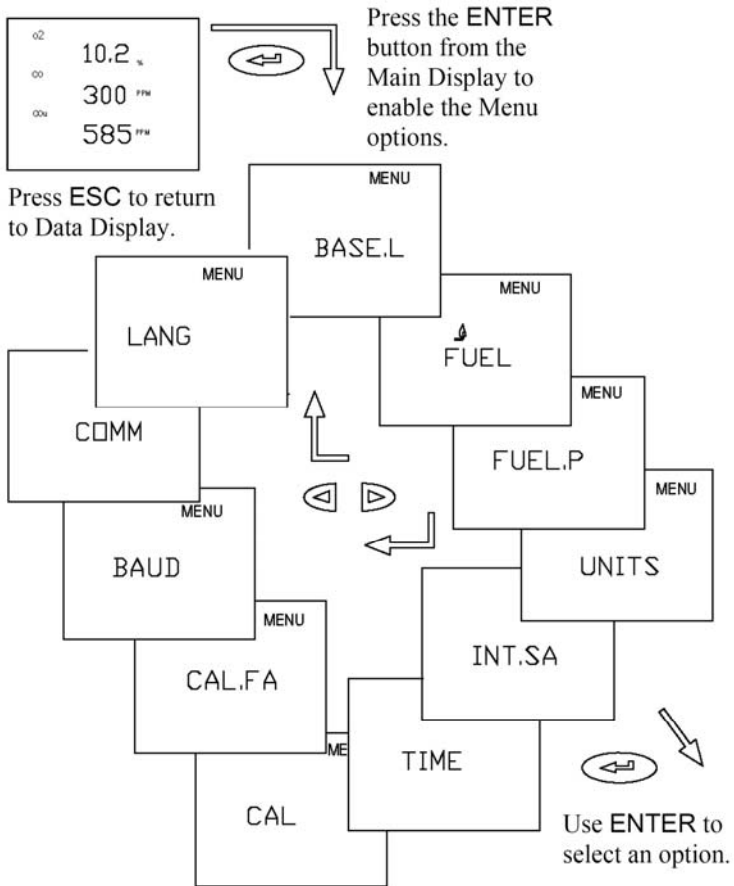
o2 10.2 %
co 300 PPM
cou 585 PPM

Press the ENTER button from the Main Display to enable the Menu options.

Press ESC to return to Data Display.

MENU
BASE.L

MENU
LANG

MENU
FUEL

COMM

MENU
FUEL.P

MENU
UNITS

MENU
BAUD

MENU
CAL.FA

INT.SA

ME
TIME

CAL

Use ENTER to select an option.